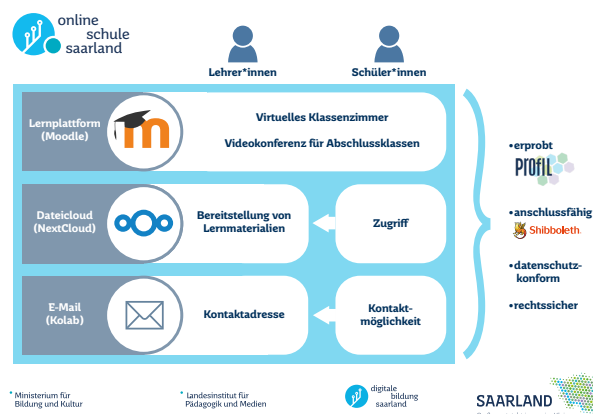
online schule saarland

Lehrer*innen

Schüler*innen

Lernplattform (Moodle)

m

Virtuelles Klassenzimmer

Videokonferenz für Abschlussklassen

Dateicloud (NextCloud)

Bereitstellung von Lernmaterialien

Zugriff

E-Mail (Kolab)

Kontaktadresse

Kontaktmöglichkeit

•erprobt

PROFIL

•anschlussfähig

Shibboleth

•datenschutzkonform

•rechtssicher

Ministerium für Bildung und Kultur

Landesinstitut für Pädagogik und Medien

digitale bildung saarland

SAARLAND

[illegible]